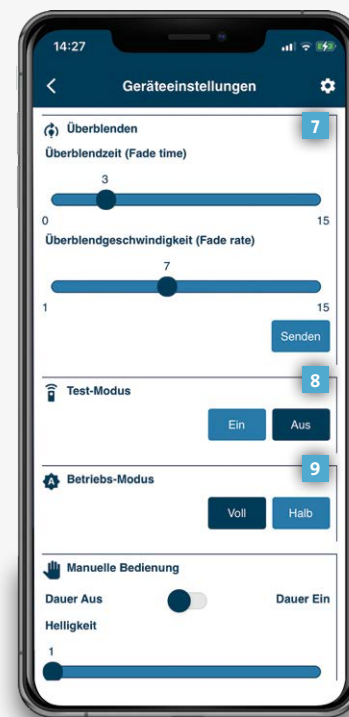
14:27

Geräteeinstellungen

Überblenden

7

Überblendzeit (Fade time)

3

0

15

Überblendgeschwindigkeit (Fade rate)

7

1

15

Senden

Test-Modus

8

Ein

Aus

Betriebs-Modus

9

Voll

Halb

Manuelle Bedienung

Dauer Aus

Dauer Ein

Helligkeit

1